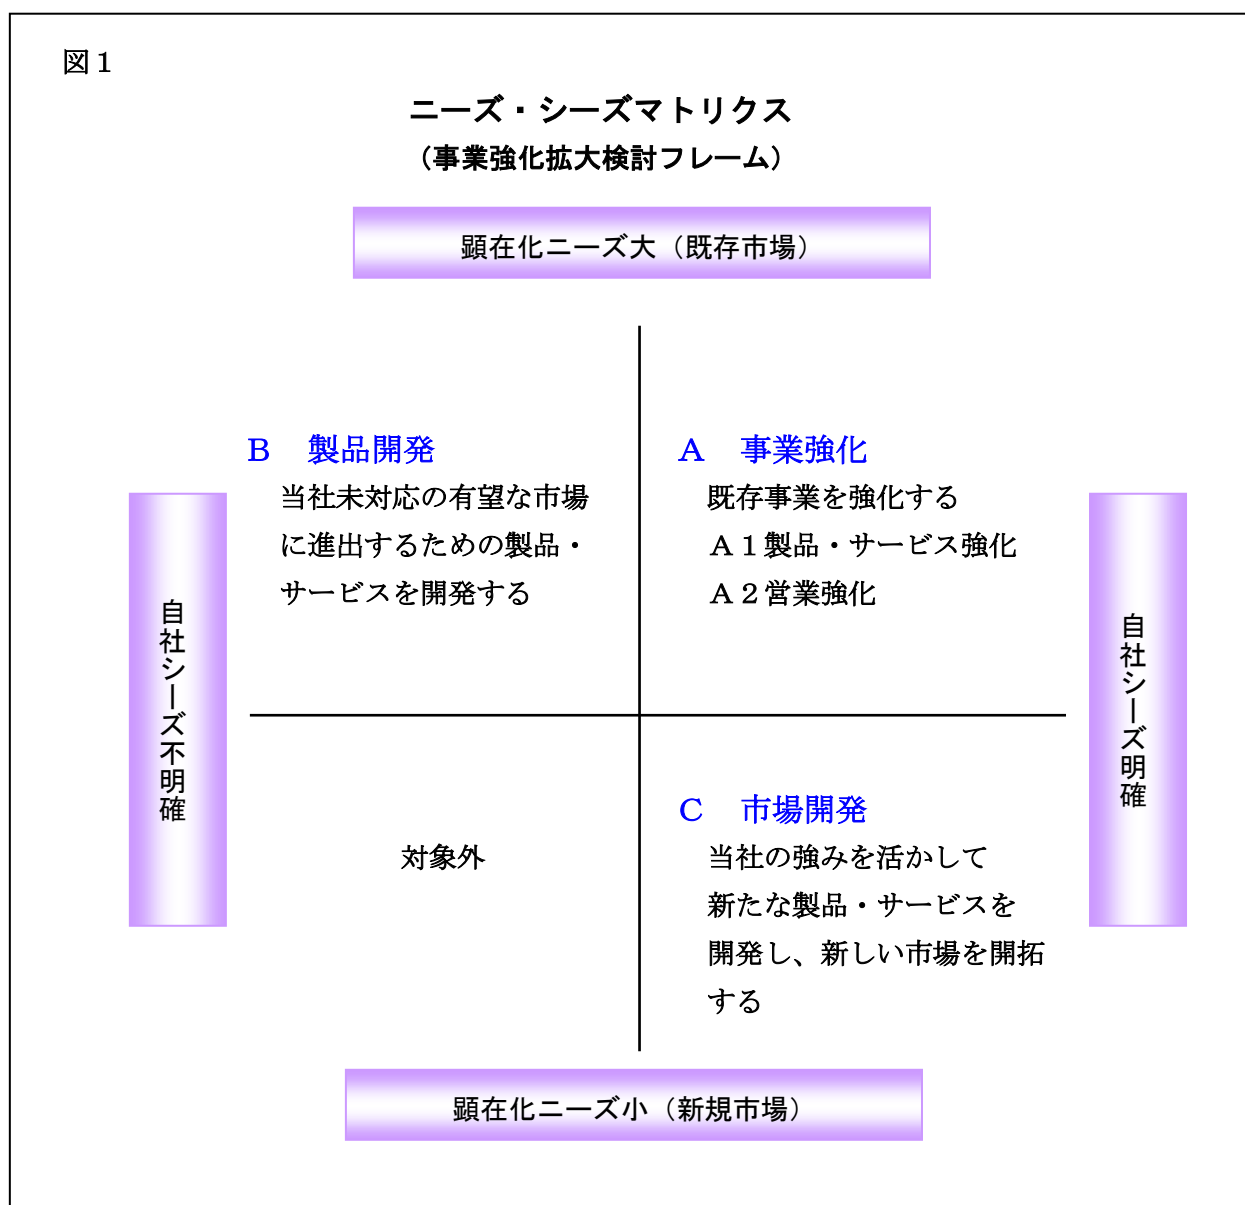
図１

ニーズ・シーズマトリクス
（事業強化拡大検討フレーム）

顕在化ニーズ大（既存市場）

自社シーズ不明確

B　製品開発
当社未対応の有望な市場に進出するための製品・サービスを開発する

A　事業強化
既存事業を強化する
Ａ１製品・サービス強化
Ａ２営業強化

自社シーズ明確

対象外

C　市場開発
当社の強みを活かして新たな製品・サービスを開発し、新しい市場を開拓する

顕在化ニーズ小（新規市場）